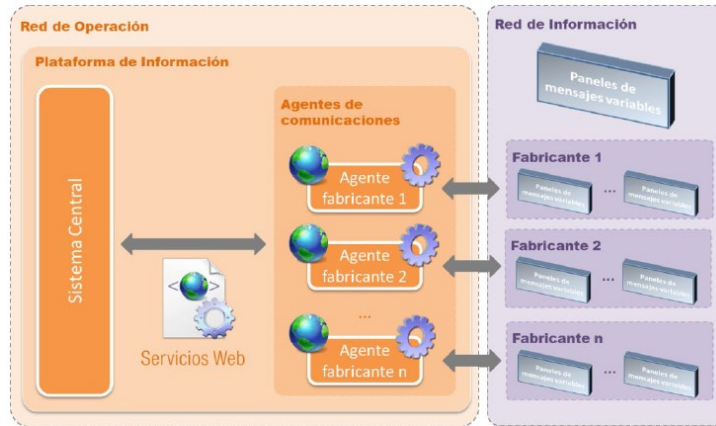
Red de Operación

Plataforma de Información

Sistema Central

Servicios Web

Agentes de comunicaciones

Agente fabricante 1

Agente fabricante 2

...

Agente fabricante n

Red de Información

Paneles de mensajes variables

Fabricante 1

Paneles de mensajes variables ... Paneles de mensajes variables

Fabricante 2

Paneles de mensajes variables ... Paneles de mensajes variables

Fabricante n

Paneles de mensajes variables ... Paneles de mensajes variables